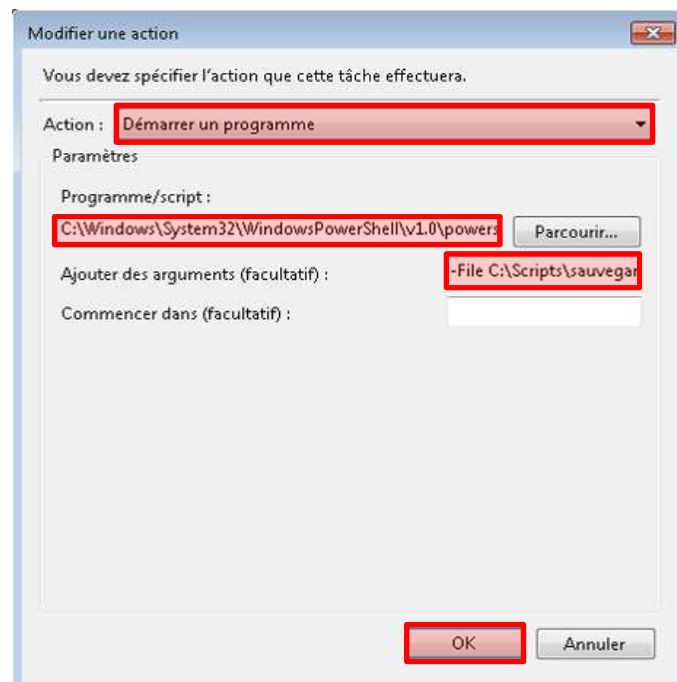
Modifier une action

Vous devez spécifier l'action que cette tâche effectuera.

Action : Démarrer un programme

Paramètres

Programme/script :

C:\Windows\System32\WindowsPowerShell\v1.0\powers

Parcourir...

Ajouter des arguments (facultatif) :

-File C:\Scripts\sauvegar

Commencer dans (facultatif) :

OK

Annuler